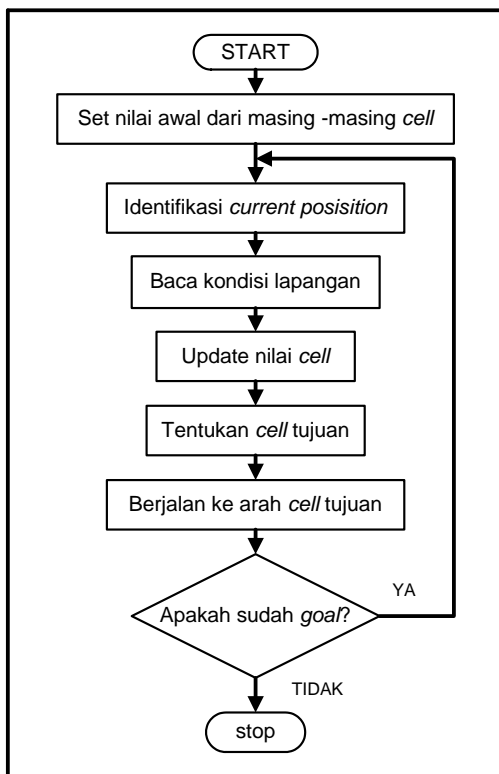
START

Set nilai awal dari masing -masing cell

Identifikasi current posisition

Baca kondisi lapangan

Update nilai cell

Tentukan cell tujuan

Berjalan ke arah cell tujuan

Apakah sudah goal?

YA

TIDAK

stop